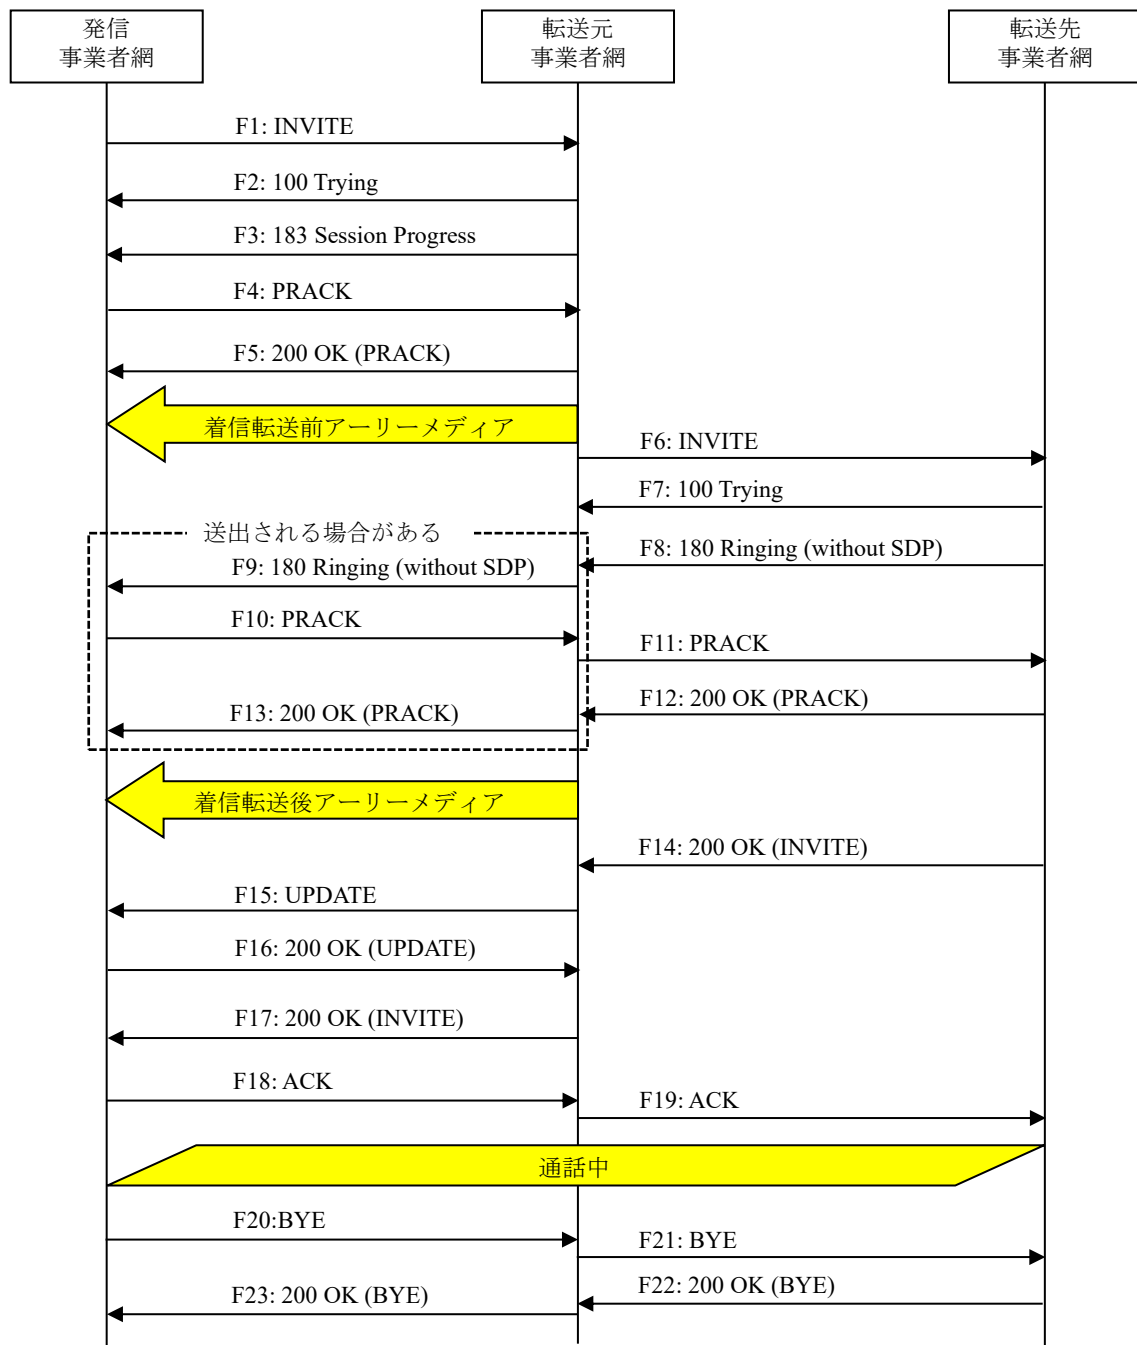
発信
事業者網

転送元
事業者網

転送先
事業者網

F1: INVITE

F2: 100 Trying

F3: 183 Session Progress

F4: PRACK

F5: 200 OK (PRACK)

着信転送前アーリーメディア

F6: INVITE

F7: 100 Trying

送出される場合がある

F8: 180 Ringing (without SDP)

F9: 180 Ringing (without SDP)

F10: PRACK

F11: PRACK

F12: 200 OK (PRACK)

F13: 200 OK (PRACK)

着信転送後アーリーメディア

F14: 200 OK (INVITE)

F15: UPDATE

F16: 200 OK (UPDATE)

F17: 200 OK (INVITE)

F18: ACK

F19: ACK

通話中

F20:BYE

F21: BYE

F22: 200 OK (BYE)

F23: 200 OK (BYE)